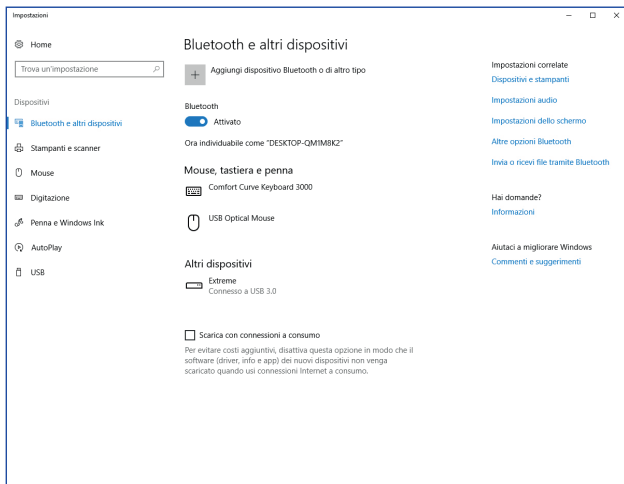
Impostazioni

Home

Trova un'impostazione

Dispositivi

Bluetooth e altri dispositivi

Stampanti e scanner

Mouse

Digitazione

Penna e Windows Ink

AutoPlay

USB

Bluetooth e altri dispositivi

Aggiungi dispositivo Bluetooth o di altro tipo

Bluetooth

Attivato

Ora individuabile come "DESKTOP-QM1M8K2"

Mouse, tastiera e penna

Comfort Curve Keyboard 3000

USB Optical Mouse

Altri dispositivi

Extreme
Connesso a USB 3.0

Scarica con connessioni a consumo

Per evitare costi aggiuntivi, disattiva questa opzione in modo che il software (driver, info e app) dei nuovi dispositivi non venga scaricato quando usi connessioni Internet a consumo.

Impostazioni correlate

Dispositivi e stampanti

Impostazioni audio

Impostazioni dello schermo

Altre opzioni Bluetooth

Invia o ricevi file tramite Bluetooth

Hai domande?

Informazioni

Aiutaci a migliorare Windows

Commenti e suggerimenti